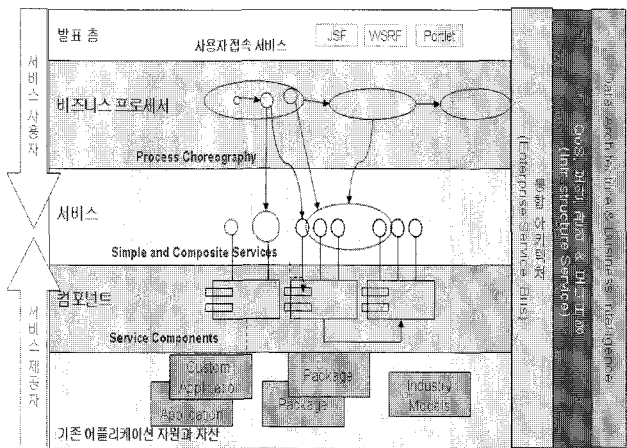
발표 층
사용자 접속 서비스
JSF
WSRP
Portlet
비즈니스 프로세서
Process Choreography
서비스
Simple and Composite Services
컴포넌트
Service Components
Custom Application
Application
Package
Package
Industry Models
기존 어플리케이션 자원과 자산
서비스 사용자
서비스 제공자
통합 아키텍처 (Enterprise Service Bus)
QoS, 보안, 관리 & 모니터링 (Infrastructure Service)
Data Architecture & Business Intelligence